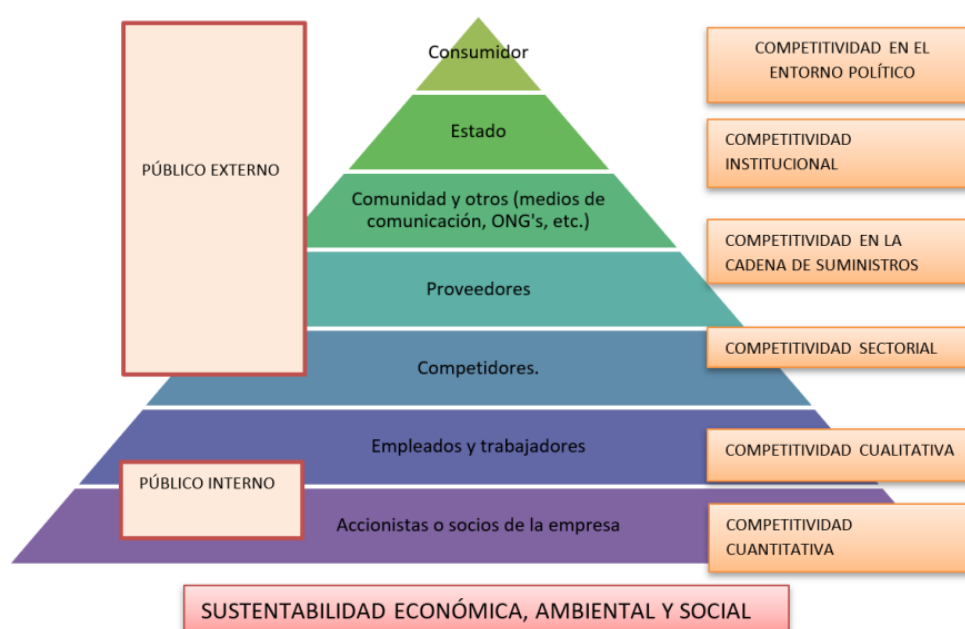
PÚBLICO EXTERNO

PÚBLICO INTERNO

Consumidor

Estado

Comunidad y otros (medios de comunicación, ONG's, etc.)

Proveedores

Competidores.

Empleados y trabajadores

Accionistas o socios de la empresa

COMPETITIVIDAD EN EL ENTORNO POLÍTICO

COMPETITIVIDAD INSTITUCIONAL

COMPETITIVIDAD EN LA CADENA DE SUMINISTROS

COMPETITIVIDAD SECTORIAL

COMPETITIVIDAD CUALITATIVA

COMPETITIVIDAD CUANTITATIVA

SUSTENTABILIDAD ECONÓMICA, AMBIENTAL Y SOCIAL